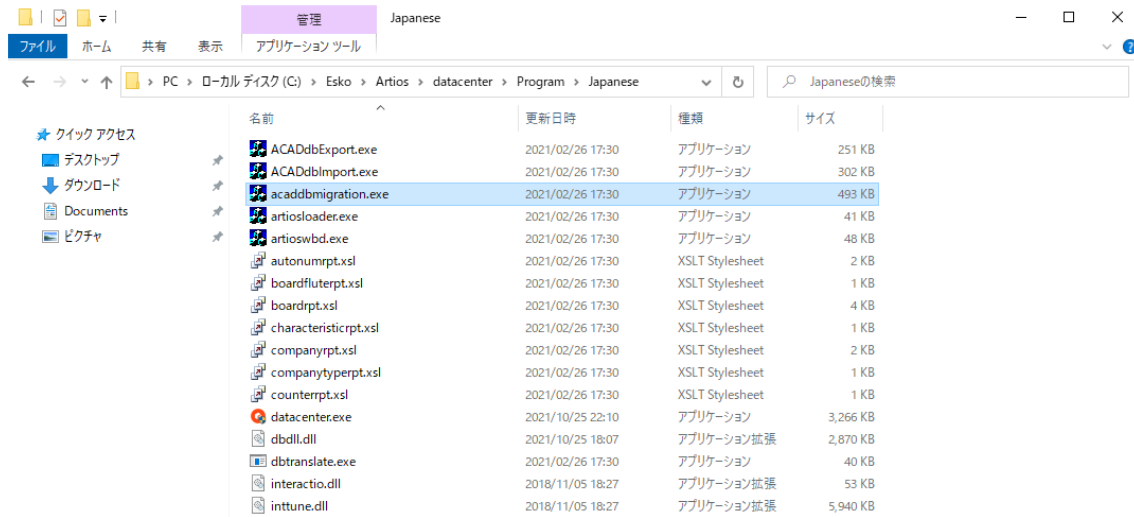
管理 Japanese

ファイル ホーム 共有 表示 アプリケーション ツール

PC › ローカル ディスク (C:) › Esko › Artios › datacenter › Program › Japanese

Japaneseの検索

クイック アクセス
デスクトップ
ダウンロード
Documents
ピクチャ

| 名前 | 更新日時 | 種類 | サイズ |
|---|---|---|---|
| ACADdbExport.exe | 2021/02/26 17:30 | アプリケーション | 251 KB |
| ACADdbImport.exe | 2021/02/26 17:30 | アプリケーション | 302 KB |
| acaddbmigration.exe | 2021/02/26 17:30 | アプリケーション | 493 KB |
| artiosloader.exe | 2021/02/26 17:30 | アプリケーション | 41 KB |
| artioswbd.exe | 2021/02/26 17:30 | アプリケーション | 48 KB |
| autonumrpt.xsl | 2021/02/26 17:30 | XSLT Stylesheet | 2 KB |
| boardfluterpt.xsl | 2021/02/26 17:30 | XSLT Stylesheet | 1 KB |
| boardrpt.xsl | 2021/02/26 17:30 | XSLT Stylesheet | 4 KB |
| characteristicrpt.xsl | 2021/02/26 17:30 | XSLT Stylesheet | 1 KB |
| companyrpt.xsl | 2021/02/26 17:30 | XSLT Stylesheet | 2 KB |
| companytyperpt.xsl | 2021/02/26 17:30 | XSLT Stylesheet | 1 KB |
| counterrpt.xsl | 2021/02/26 17:30 | XSLT Stylesheet | 1 KB |
| datacenter.exe | 2021/10/25 22:10 | アプリケーション | 3,266 KB |
| dbdll.dll | 2021/10/25 18:07 | アプリケーション拡張 | 2,870 KB |
| dbtranslate.exe | 2021/02/26 17:30 | アプリケーション | 40 KB |
| interactio.dll | 2018/11/05 18:27 | アプリケーション拡張 | 53 KB |
| inttune.dll | 2018/11/05 18:27 | アプリケーション拡張 | 5,940 KB |